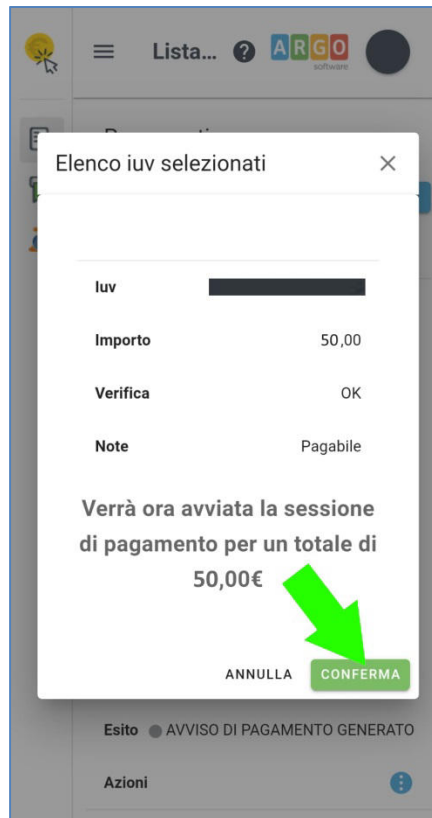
Lista... ARGO software

Elenco iuv selezionati ×

| | |
|---|---|
| Iuv | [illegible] |
| Importo | 50,00 |
| Verifica | OK |
| Note | Pagabile |

Verrà ora avviata la sessione di pagamento per un totale di 50,00€

ANNULLA CONFERMA

Esito AVVISO DI PAGAMENTO GENERATO

Azioni